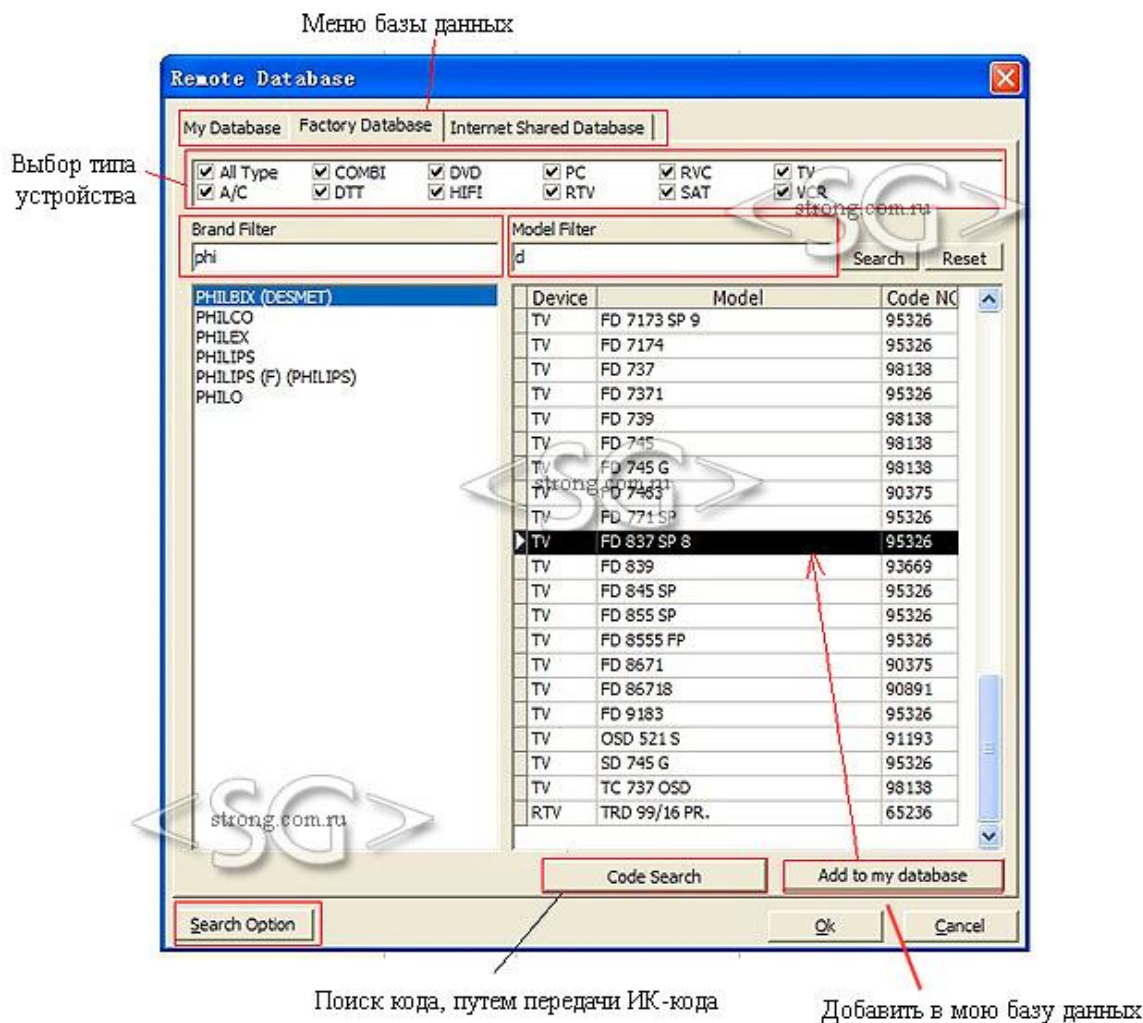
Меню базы данных

Remote Database

My Database | Factory Database | Internet Shared Database

Выбор типа устройства

All Type
A/C
COMBI
DTT
DVD
HIFI
PC
RTV
RVC
SAT
TV
VCR

Brand Filter
phi

Model Filter
d

Search
Reset

PHILBIX (DESMET)
PHILCO
PHILEX
PHILIPS
PHILIPS (F) (PHILIPS)
PHILO

| Device | Model | Code NO |
|---|---|---|
| TV | FD 7173 SP 9 | 95326 |
| TV | FD 7174 | 95326 |
| TV | FD 737 | 98138 |
| TV | FD 7371 | 95326 |
| TV | FD 739 | 98138 |
| TV | FD 745 | 98138 |
| TV | FD 745 G | 98138 |
| TV | FD 7463 | 90375 |
| TV | FD 771 SP | 95326 |
| TV | FD 837 SP 8 | 95326 |
| TV | FD 839 | 93669 |
| TV | FD 845 SP | 95326 |
| TV | FD 855 SP | 95326 |
| TV | FD 8555 FP | 95326 |
| TV | FD 8671 | 90375 |
| TV | FD 86718 | 90891 |
| TV | FD 9183 | 95326 |
| TV | OSD 521 S | 91193 |
| TV | SD 745 G | 95326 |
| TV | TC 737 OSD | 98138 |
| RTV | TRD 99/16 PR. | 65236 |

<SG> strong.com.ru

Code Search
Add to my database
Search Option
Ok
Cancel

Поиск кода, путем передачи ИК-кода

Добавить в мою базу данных